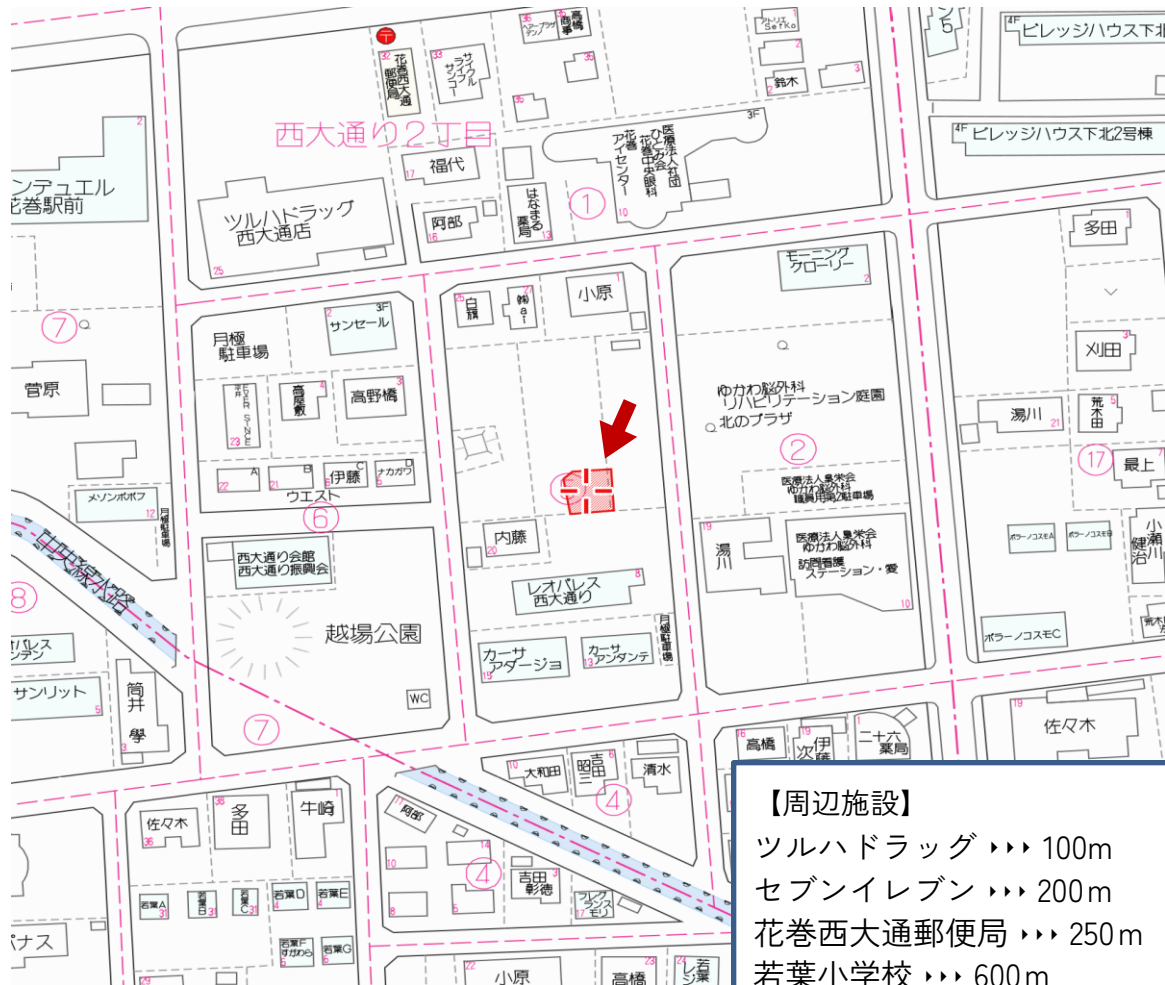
西大通り2丁目
花巻西大通郵便局
ライフサイクルコー
福代
阿部
はなまる薬局
医療法人社団ひかり会花巻中央眼科アイセンター
①
鈴木
ビレッジハウス下北
ビレッジハウス下北2号棟
ツルハドラッグ西大通店
ンデュエル花巻駅前
⑦
月極駐車場
サンセール
高野橋
高屋敷
伊藤
ナカガワ
ウエスト
⑥
白旗
小原
ゆかわ脳外科リハビリテーション庭園
北のプラザ
②
モーニンググローリー
多田
刈田
湯川
荒木田
⑰
最上
菅原
メゾンポポフ
月極駐車場
西大通り会館
西大通り振興会
越場公園
WC
⑦
内藤
レオパレス西大通り
カーサアダージョ
カーサアンダンテ
月極駐車場
湯川
医療法人泉栄会ゆかわ脳外科
医療法人泉栄会ゆかわ脳外科訪問看護ステーション・愛
ポラーノコスモC
佐々木
⑧
サンリット
筒井學
大和田
吉田
清水
④
高橋
伊藤
二十六薬局
佐々木
多田
牛崎
阿部
④
吉田彰徳
若葉A
若葉B
若葉C
若葉D
若葉E
若葉F すがわら
若葉G
小原
高橋
【周辺施設】
ツルハドラッグ ››› 100m
セブンイレブン ››› 200m
花巻西大通郵便局 ››› 250m
若葉小学校 ››› 600m